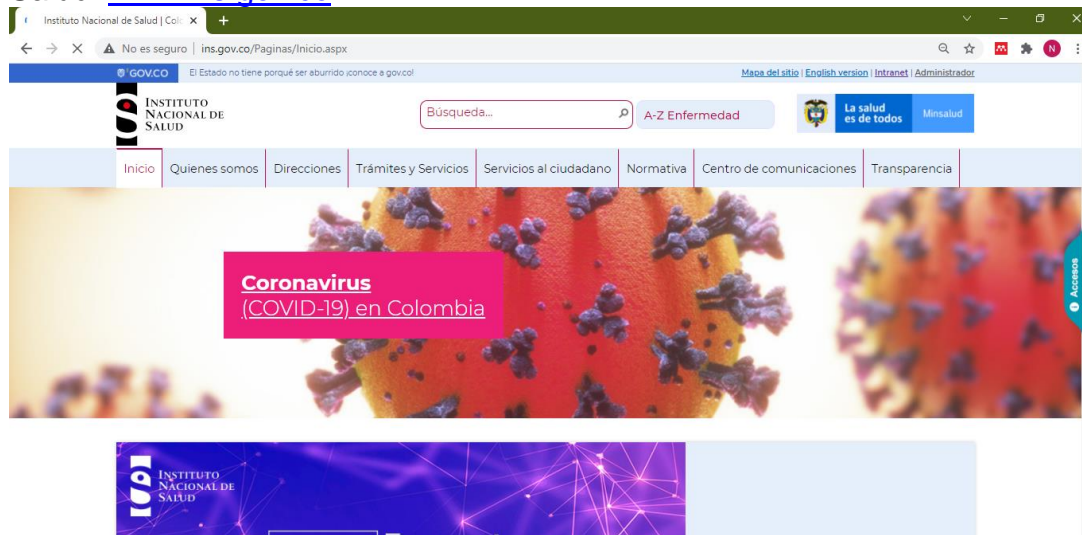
Instituto Nacional de Salud | Col
No es seguro | ins.gov.co/Paginas/Inicio.aspx

GOV.CO El Estado no tiene porqué ser aburrido ¡conoce a gov.co!
Mapa del sitio | English version | Intranet | Administrador

INSTITUTO NACIONAL DE SALUD
Búsqueda...
A-Z Enfermedad
La salud es de todos Minsalud

Inicio | Quienes somos | Direcciones | Trámites y Servicios | Servicios al ciudadano | Normativa | Centro de comunicaciones | Transparencia

Coronavirus
(COVID-19) en Colombia

Accesos

INSTITUTO NACIONAL DE SALUD